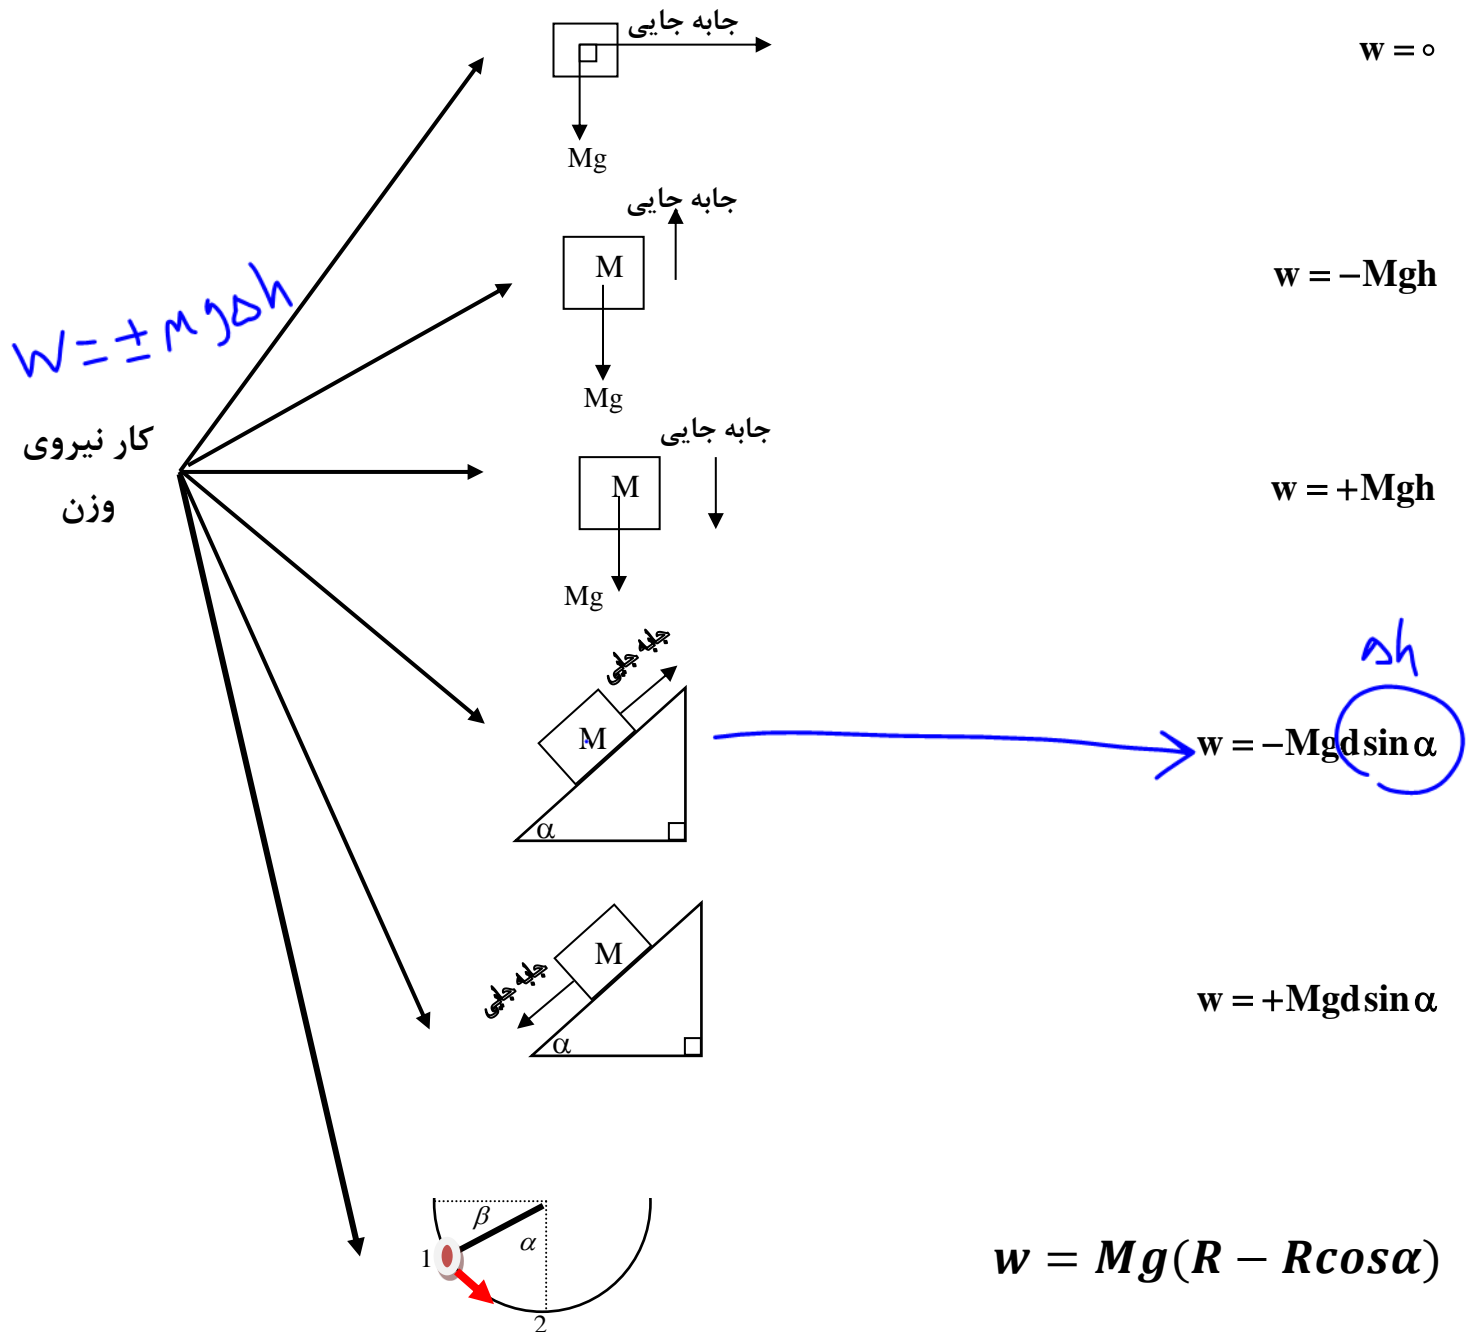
جابه جایی

Mg

$w = ۰$

$W = \pm mg\Delta h$

کار نیروی وزن

جابه جایی

M

Mg

$w = -Mgh$

جابه جایی

M

Mg

$w = +Mgh$

جابه جایی

M

α

$\Delta h$

$w = -Mgd\sin\alpha$

جابه جایی

M

α

$w = +Mgd\sin\alpha$

β

α

1

2

$w = Mg(R - R\cos\alpha)$